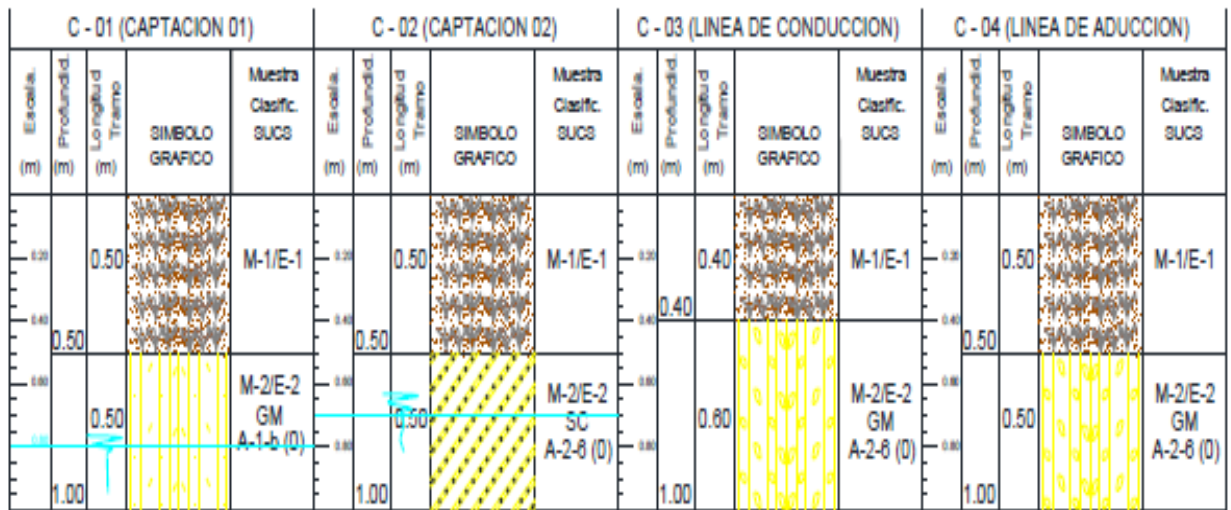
| C - 01 (CAPTACION 01) | | | | | C - 02 (CAPTACION 02) | | | | | C - 03 (LINEA DE CONDUCCION) | | | | | C - 04 (LINEA DE ADUCCION) | | | | |
|---|---|---|---|---|---|---|---|---|---|---|---|---|---|---|---|---|---|---|---|
| Escala. (m) | Profundid. (m) | Longitud Tramo (m) | SIMBOLO GRAFICO | Muestra Clasific. SUCS | Escala. (m) | Profundid. (m) | Longitud Tramo (m) | SIMBOLO GRAFICO | Muestra Clasific. SUCS | Escala. (m) | Profundid. (m) | Longitud Tramo (m) | SIMBOLO GRAFICO | Muestra Clasific. SUCS | Escala. (m) | Profundid. (m) | Longitud Tramo (m) | SIMBOLO GRAFICO | Muestra Clasific. SUCS |
| 0.20 0.40 | 0.50 | 0.50 | | M-1/E-1 | 0.20 0.40 | 0.50 | 0.50 | | M-1/E-1 | 0.20 0.40 | 0.40 | 0.40 | | M-1/E-1 | 0.20 0.40 | 0.50 | 0.50 | | M-1/E-1 |
| 0.60 0.80 | 1.00 | 0.50 | | M-2/E-2 GM A-1-b (0) | 0.60 0.80 | 1.00 | 0.50 | | M-2/E-2 SC A-2-6 (0) | 0.60 0.80 | 1.00 | 0.60 | | M-2/E-2 GM A-2-6 (0) | 0.60 0.80 | 1.00 | 0.50 | | M-2/E-2 GM A-2-6 (0) |